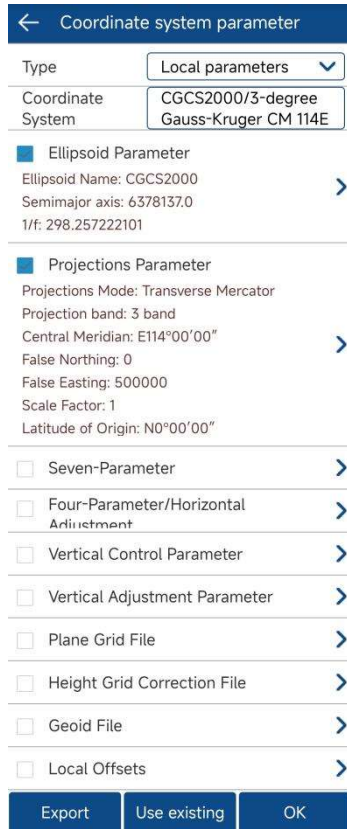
Coordinate system parameter

Type
Local parameters

Coordinate System
CGCS2000/3-degree Gauss-Kruger CM 114E

Ellipsoid Parameter
Ellipsoid Name: CGCS2000
Semimajor axis: 6378137.0
1/f: 298.257222101

Projections Parameter
Projections Mode: Transverse Mercator
Projection band: 3 band
Central Meridian: E114°00′00″
False Northing: 0
False Easting: 500000
Scale Factor: 1
Latitude of Origin: N0°00′00″

Seven-Parameter

Four-Parameter/Horizontal Adjustment

Vertical Control Parameter

Vertical Adjustment Parameter

Plane Grid File

Height Grid Correction File

Geoid File

Local Offsets

Export
Use existing
OK